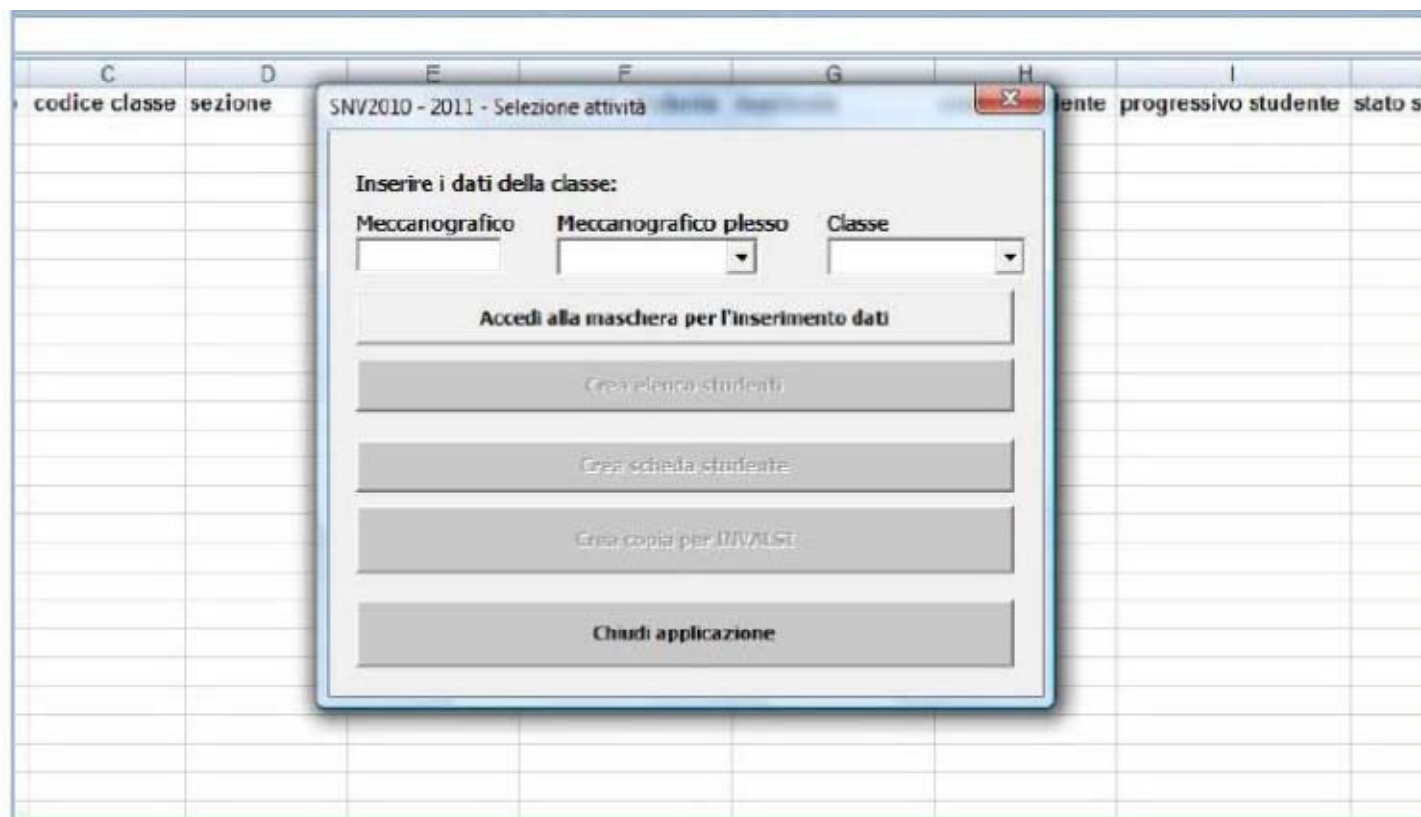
| C | D | E | F | G | H | I |
|---|---|---|---|---|---|---|
| codice classe | sezione | | | | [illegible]ente | progressivo studente | stato s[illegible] |

SNV2010 - 2011 - Selezione attività

Inserire i dati della classe:

Meccanografico

Meccanografico plesso

Classe

Accedi alla maschera per l'inserimento dati

Crea elenco studenti

Crea scheda studente

Crea copia per INVALSI

Chiudi applicazione